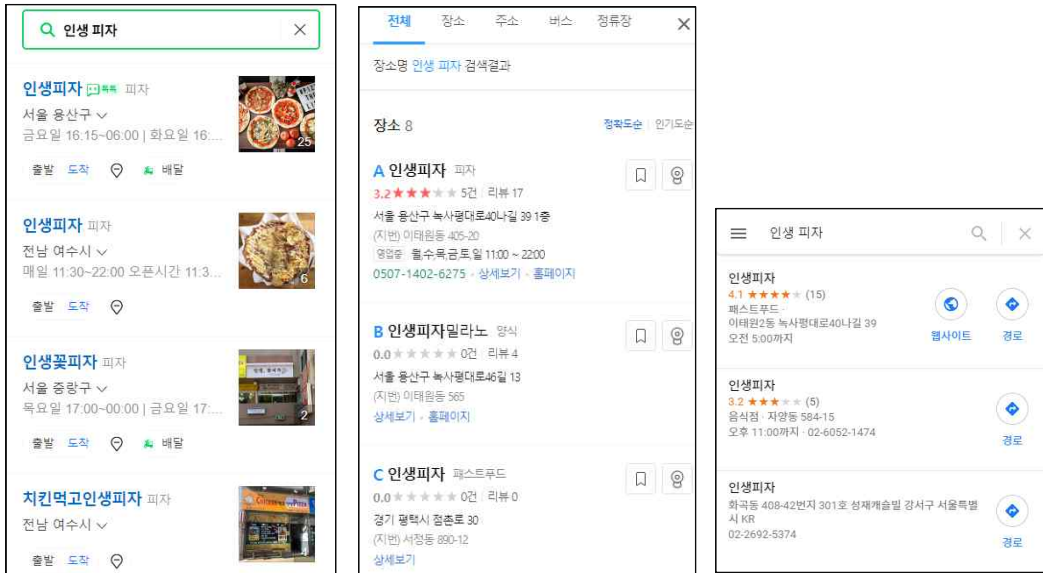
인생 피자

인생피자 톡톡 피자
서울 용산구
금요일 16:15~06:00 | 화요일 16:...
25
출발 도착 배달

인생피자 피자
전남 여수시
매일 11:30~22:00 오픈시간 11:3...
6
출발 도착

인생꽃피자 피자
서울 중랑구
목요일 17:00~00:00 | 금요일 17:...
2
출발 도착 배달

치킨먹고인생피자 피자
전남 여수시
출발 도착

전체 장소 주소 버스 정류장

장소명 인생 피자 검색결과

장소 8
정확도순 | 인기도순

A 인생피자 피자
3.2 ★★★★★ 5건 | 리뷰 17
서울 용산구 녹사평대로40나길 39 1층
(지번) 이태원동 405-20
영업중 월,수,목,금,토,일 11:00 ~ 22:00
0507-1402-6275 · 상세보기 · 홈페이지

B 인생피자밀라노 양식
0.0 ★★★★★ 0건 | 리뷰 4
서울 용산구 녹사평대로46길 13
(지번) 이태원동 565
상세보기 · 홈페이지

C 인생피자 패스트푸드
0.0 ★★★★★ 0건 | 리뷰 0
경기 평택시 점촌로 30
(지번) 서정동 890-12
상세보기

인생 피자

인생피자
4.1 ★★★★★ (15)
패스트푸드
이태원2동 녹사평대로40나길 39
오전 5:00까지
웹사이트
경로

인생피자
3.2 ★★★★★ (5)
음식점 · 자양동 584-15
오후 11:00까지 · 02-6052-1474
경로

인생피자
화곡동 408-42번지 301호 성재캐슬빌 강서구 서울특별시 KR
02-2692-5374
경로